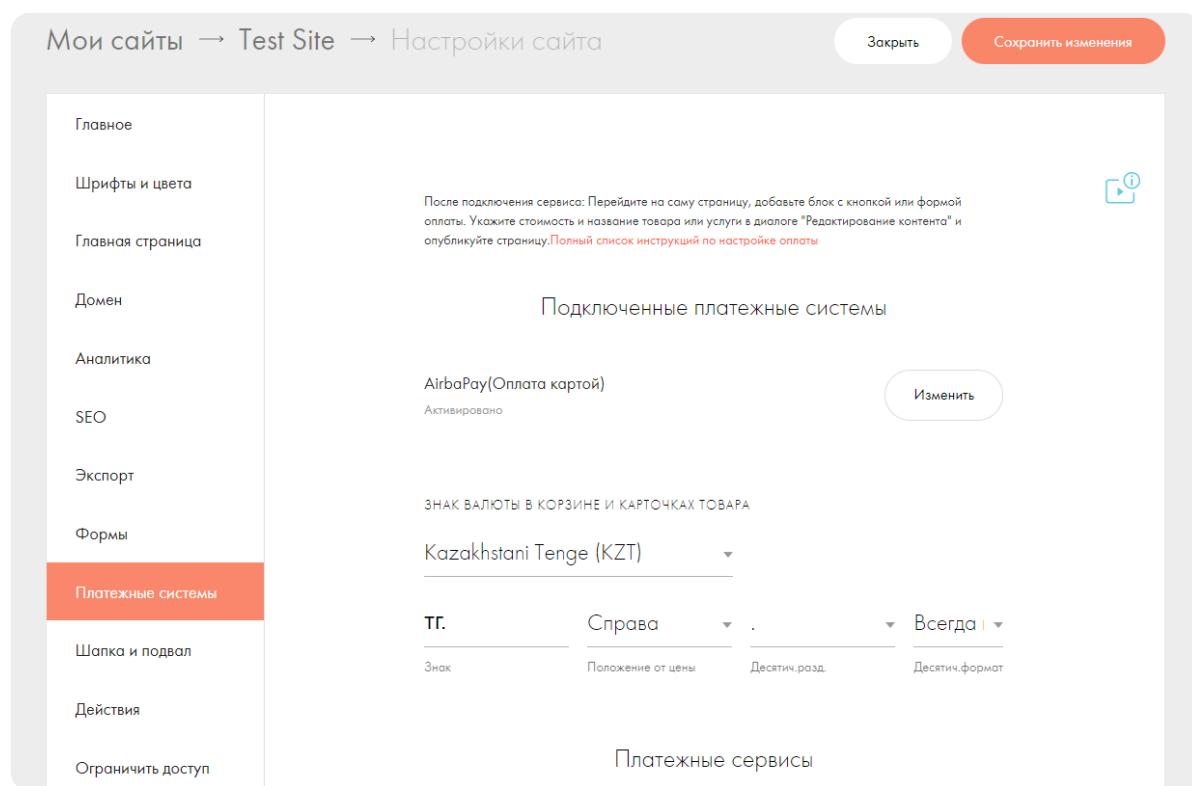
Мои сайты → Test Site → Настройки сайта

Закрыть

Сохранить изменения

Главное

Шрифты и цвета

Главная страница

Домен

Аналитика

SEO

Экспорт

Формы

Платежные системы

Шапка и подвал

Действия

Ограничить доступ

После подключения сервиса: Перейдите на саму страницу, добавьте блок с кнопкой или формой оплаты. Укажите стоимость и название товара или услуги в диалоге "Редактирование контента" и опубликуйте страницу.Полный список инструкций по настройке оплаты

Подключенные платежные системы

AirbaPay(Оплата картой)

Активировано

Изменить

ЗНАК ВАЛЮТЫ В КОРЗИНЕ И КАРТОЧКАХ ТОВАРА

Kazakhstani Tenge (KZT)

тг.

Знак

Справа

Положение от цены

.

Десятич.разд.

Всегда

Десятич.формат

Платежные сервисы